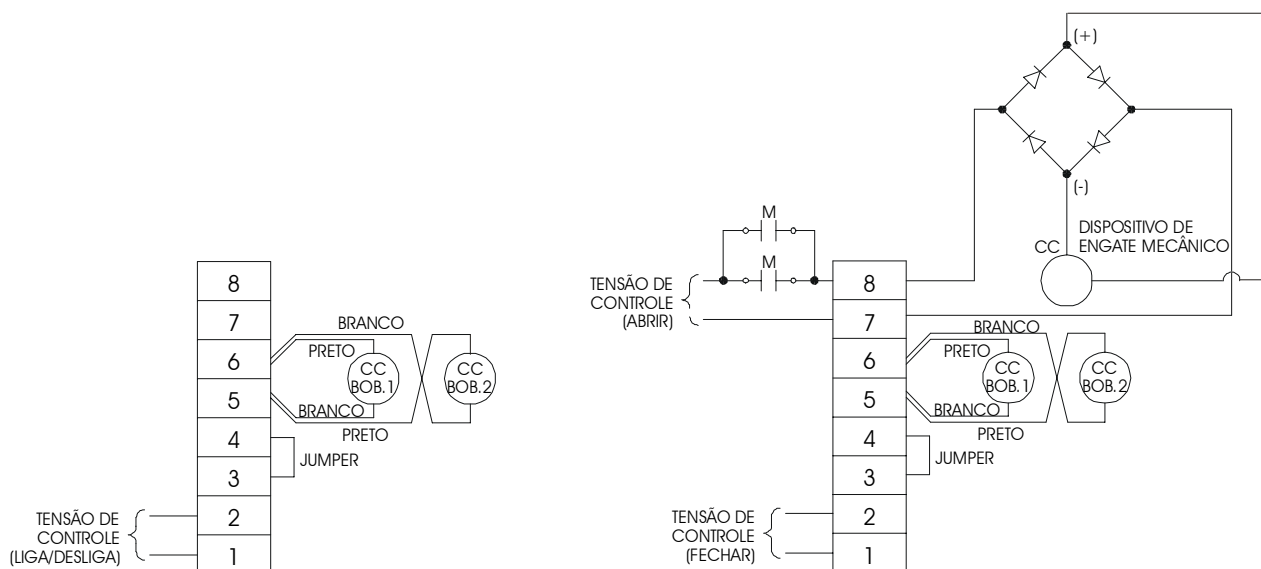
8
7
6
5
4
3
2
1

BRANCO
PRETO
CC
BOB.1
CC
BOB.2
BRANCO
PRETO
JUMPER

TENSÃO DE
CONTROLE
(LIGA/DESLIGA)

(+)
(-)
M
M
DISPOSITIVO DE
ENGATE MECÂNICO
CC

TENSÃO DE
CONTROLE
(ABRIR)

8
7
6
5
4
3
2
1

BRANCO
PRETO
CC
BOB.1
CC
BOB.2
BRANCO
PRETO
JUMPER

TENSÃO DE
CONTROLE
(FECHAR)